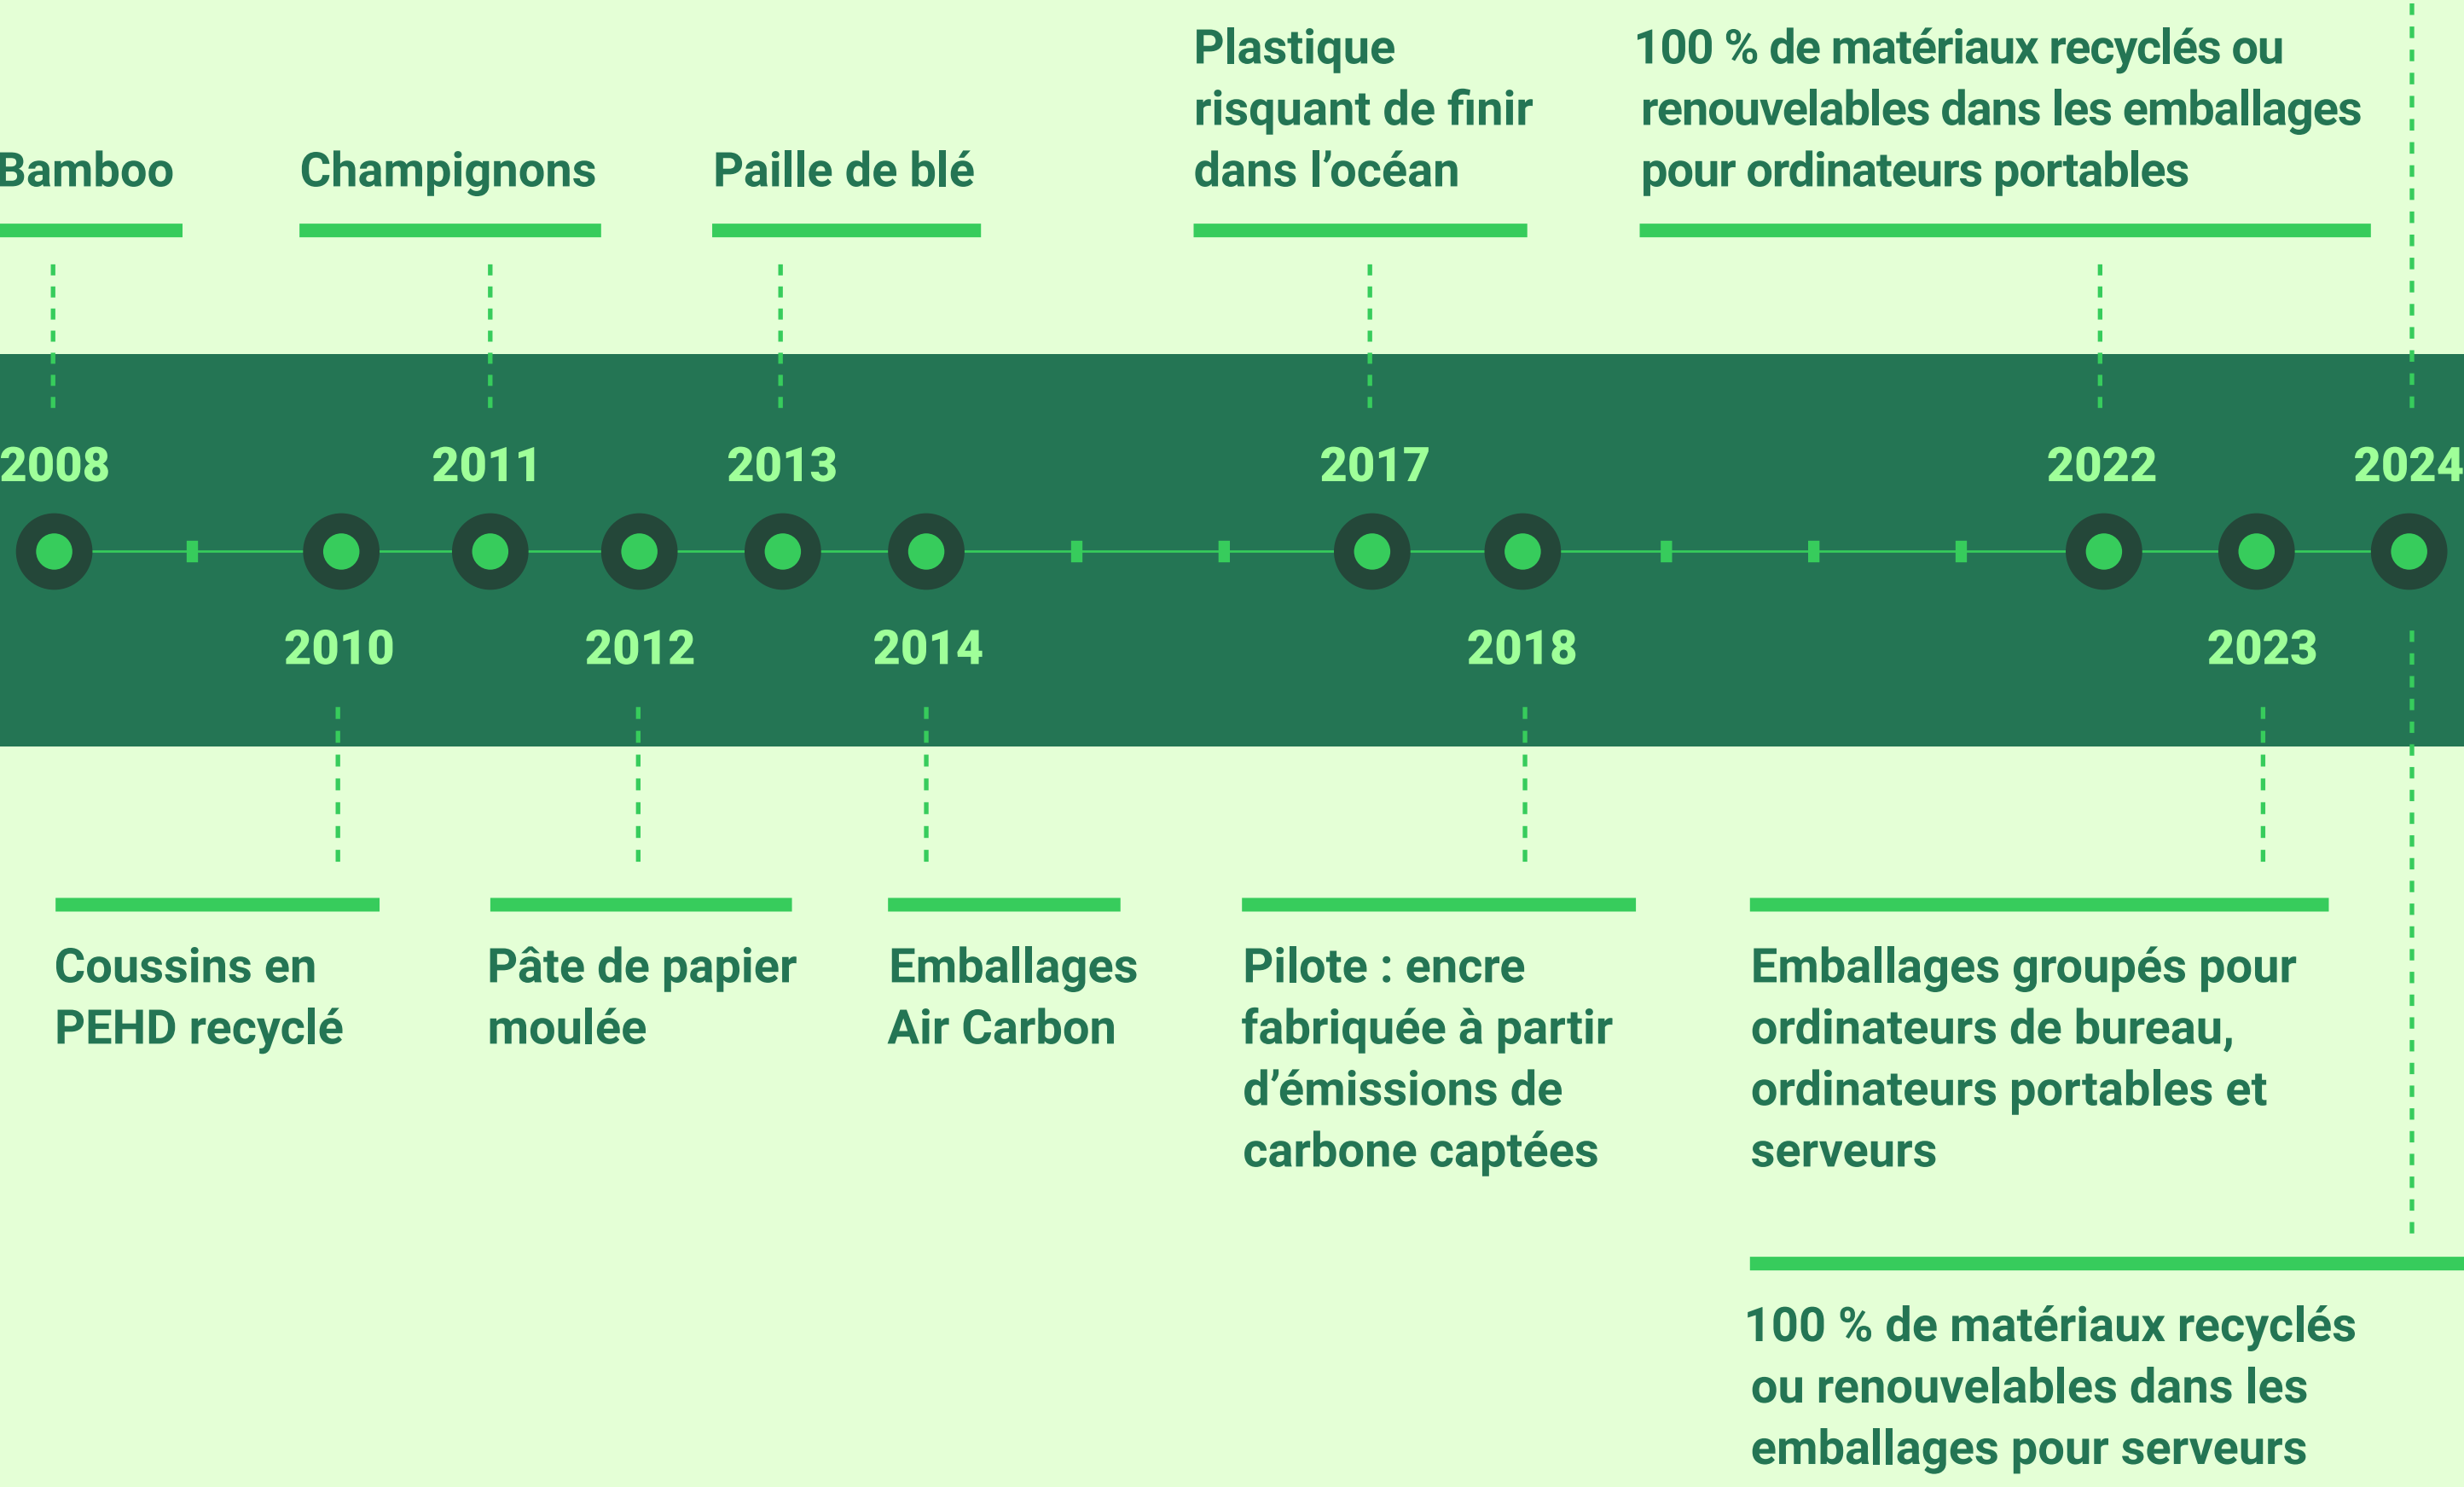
Bamboo

Champignons

Paille de blé

Plastique risquant de finir dans l'océan

100 % de matériaux recyclés ou renouvelables dans les emballages pour ordinateurs portables

2008

2011

2013

2017

2022

2024

2010

2012

2014

2018

2023

Coussins en PEHD recyclé

Pâte de papier moulée

Emballages Air Carbon

Pilote : encre fabriquée à partir d'émissions de carbone captées

Emballages groupés pour ordinateurs de bureau, ordinateurs portables et serveurs

100 % de matériaux recyclés ou renouvelables dans les emballages pour serveurs